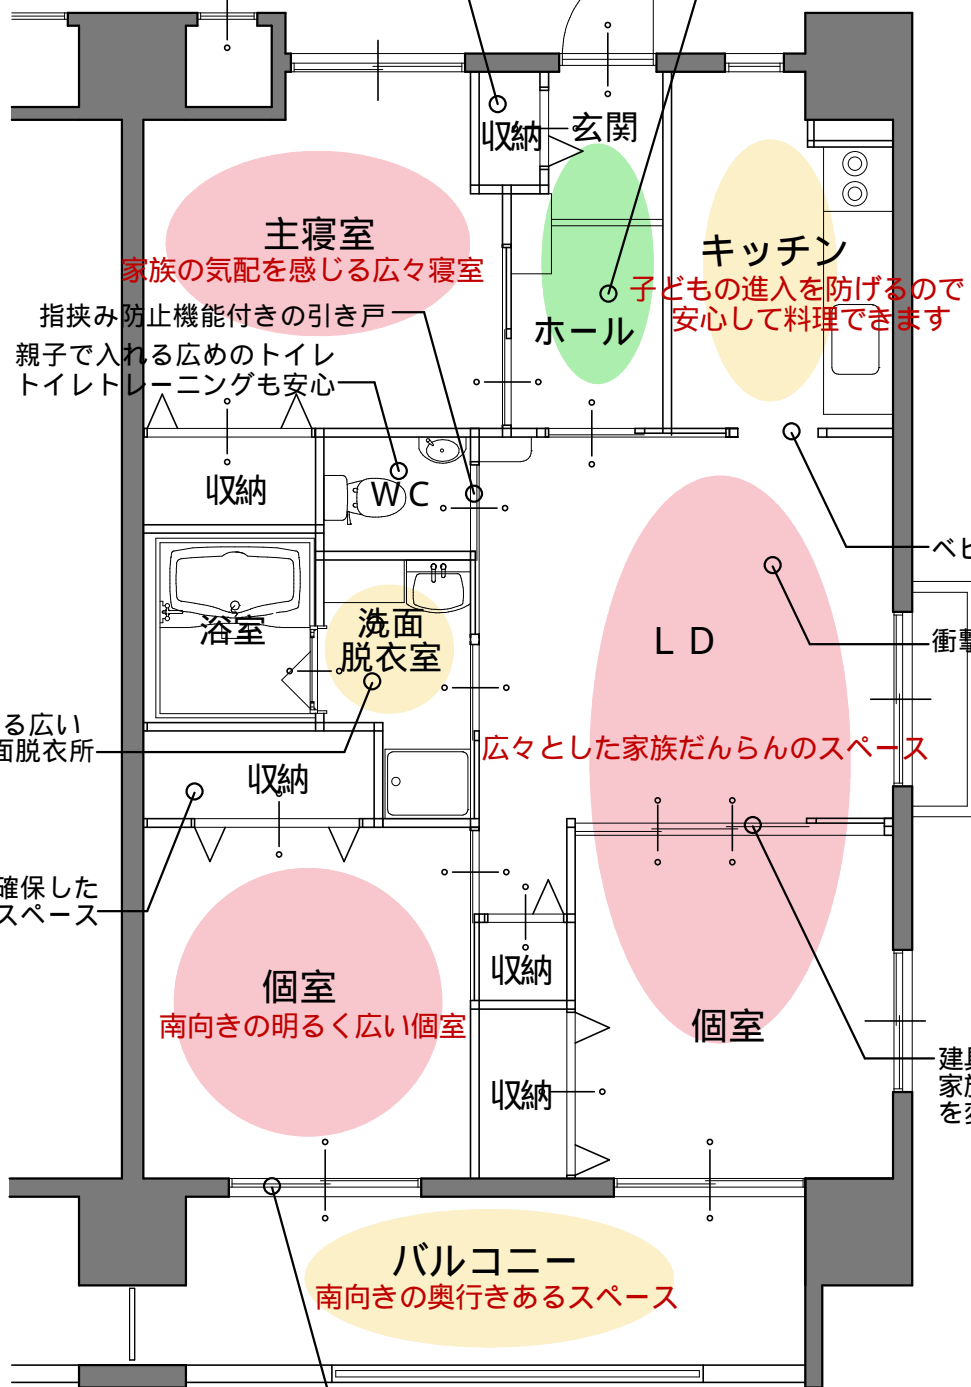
収納
玄関
主寝室
家族の気配を感じる広々寝室
キッチン
子どもの進入を防げるので安心して料理できます
ホール
指挟み防止機能付きの引き戸
親子で入れる広めのトイレ
トイレトレーニングも安心
収納
WC
ベビ
浴室
洗面
脱衣室
LD
衝
る広い
面脱衣所
広々とした家族だんらんのスペース
収納
確保した
スペース
収納
個室
南向きの明るく広い個室
個室
収納
建具
家族
を変
バルコニー
南向きの奥行きあるスペース